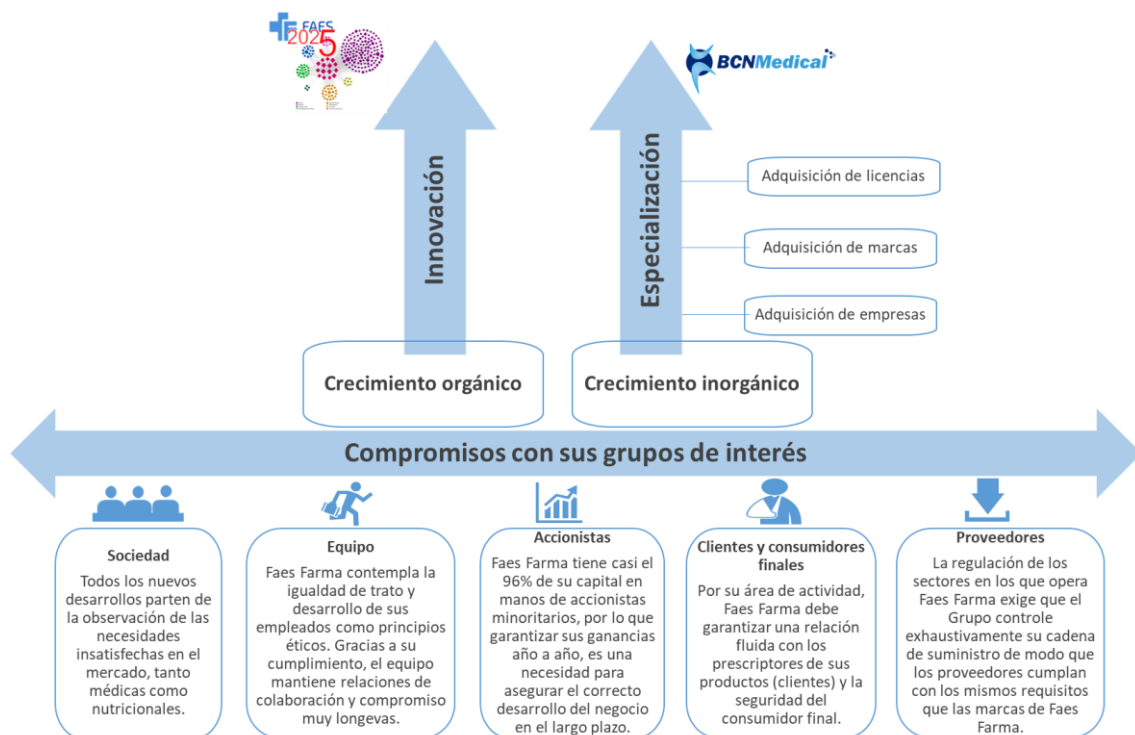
FAES 2025

BCNMedical

Innovación

Especialización

Adquisición de licencias

Adquisición de marcas

Adquisición de empresas

Crecimiento orgánico

Crecimiento inorgánico

Compromisos con sus grupos de interés

Sociedad
Todos los nuevos desarrollos parten de la observación de las necesidades insatisfechas en el mercado, tanto médicas como nutricionales.

Equipo
Faes Farma contempla la igualdad de trato y desarrollo de sus empleados como principios éticos. Gracias a su cumplimiento, el equipo mantiene relaciones de colaboración y compromiso muy longevas.

Accionistas
Faes Farma tiene casi el 96% de su capital en manos de accionistas minoritarios, por lo que garantizar sus ganancias año a año, es una necesidad para asegurar el correcto desarrollo del negocio en el largo plazo.

Clientes y consumidores finales
Por su área de actividad, Faes Farma debe garantizar una relación fluida con los prescriptores de sus productos (clientes) y la seguridad del consumidor final.

Proveedores
La regulación de los sectores en los que opera Faes Farma exige que el Grupo controle exhaustivamente su cadena de suministro de modo que los proveedores cumplan con los mismos requisitos que las marcas de Faes Farma.